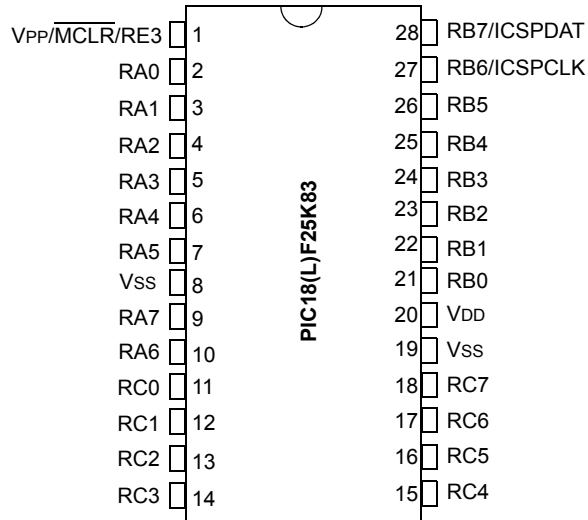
VPP/$\overline{MCLR}$/RE3 1
RA0 2
RA1 3
RA2 4
RA3 5
RA4 6
RA5 7
VSS 8
RA7 9
RA6 10
RC0 11
RC1 12
RC2 13
RC3 14

PIC18(L)F25K83

28 RB7/ICSPDAT
27 RB6/ICSPCLK
26 RB5
25 RB4
24 RB3
23 RB2
22 RB1
21 RB0
20 VDD
19 VSS
18 RC7
17 RC6
16 RC5
15 RC4